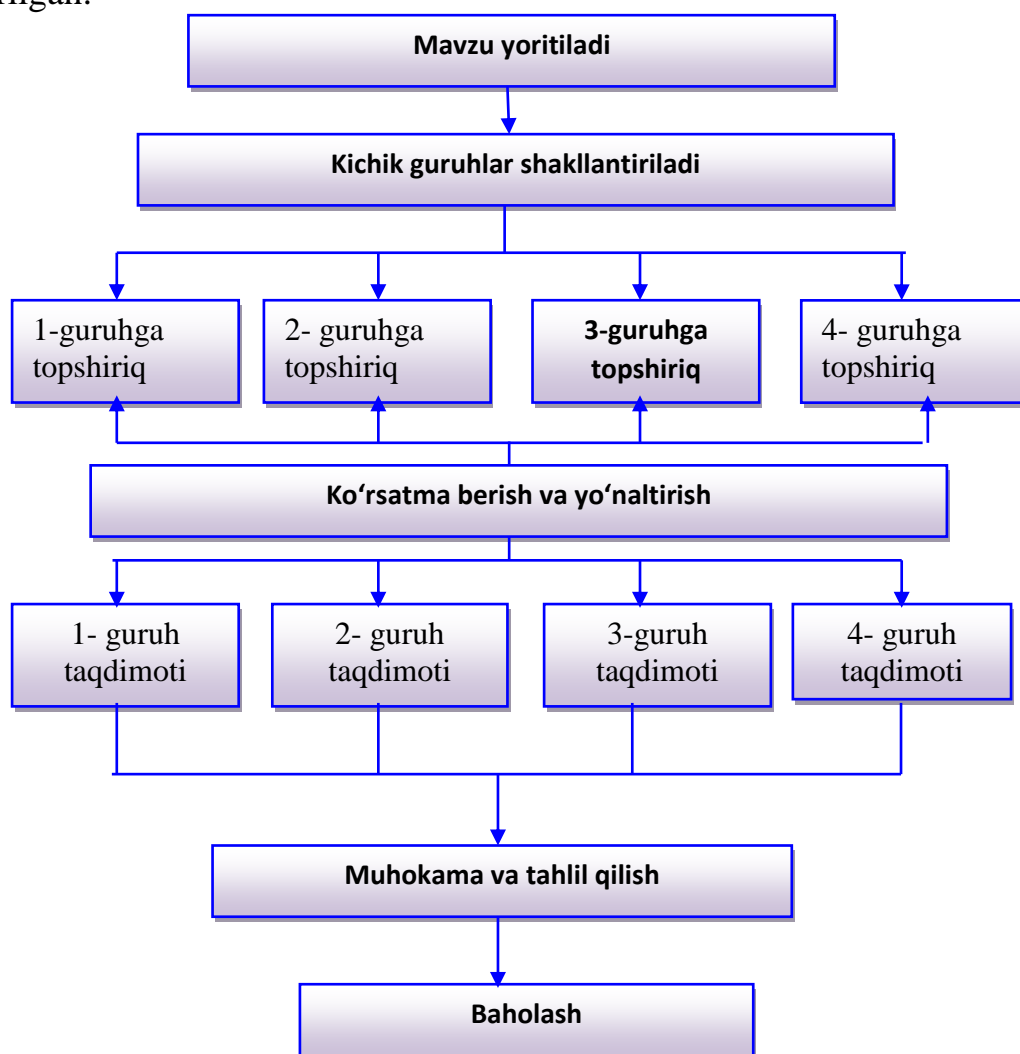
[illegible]rilgan.

Mavzu yoritiladi

Kichik guruhlar shakllantiriladi

1-guruhga topshiriq

2- guruhga topshiriq

3-guruhga topshiriq

4- guruhga topshiriq

Koʻrsatma berish va yoʻnaltirish

1- guruh taqdimoti

2- guruh taqdimoti

3-guruh taqdimoti

4- guruh taqdimoti

Muhokama va tahlil qilish

Baholash